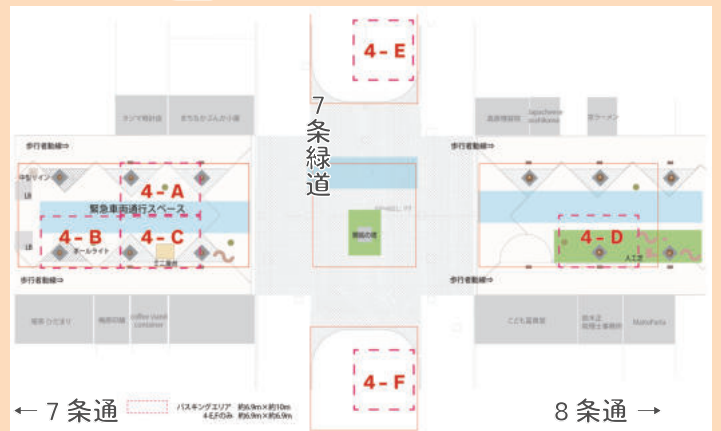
4-E

7
条
緑
道

歩行者動線⇨

4-A

緊急車両通行スペース

4-B

4-C

ポールライト

歩行者動線⇨

4-D

歩行者動線⇨

歩行者動線⇨

4-F

← 7 条通

バスキングエリア 約6.9m×約10m
4-Eのみ 約6.9m×約6.9m

8 条通 →